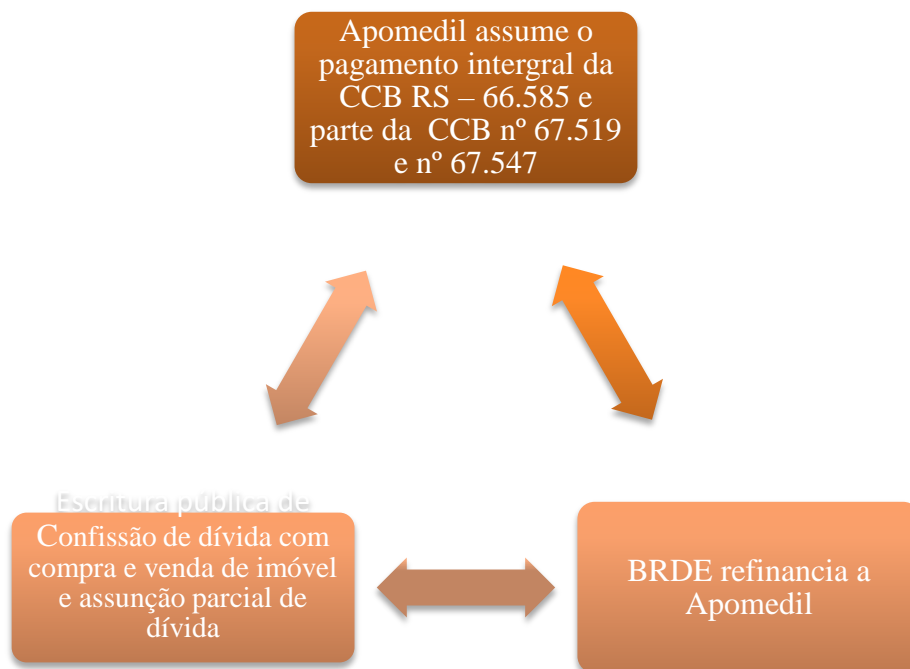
Apomedil assume o pagamento intergral da CCB RS – 66.585 e parte da CCB nº 67.519 e nº 67.547

Escritura pública de Confissão de dívida com compra e venda de imóvel e assunção parcial de dívida

BRDE refinancia a Apomedil